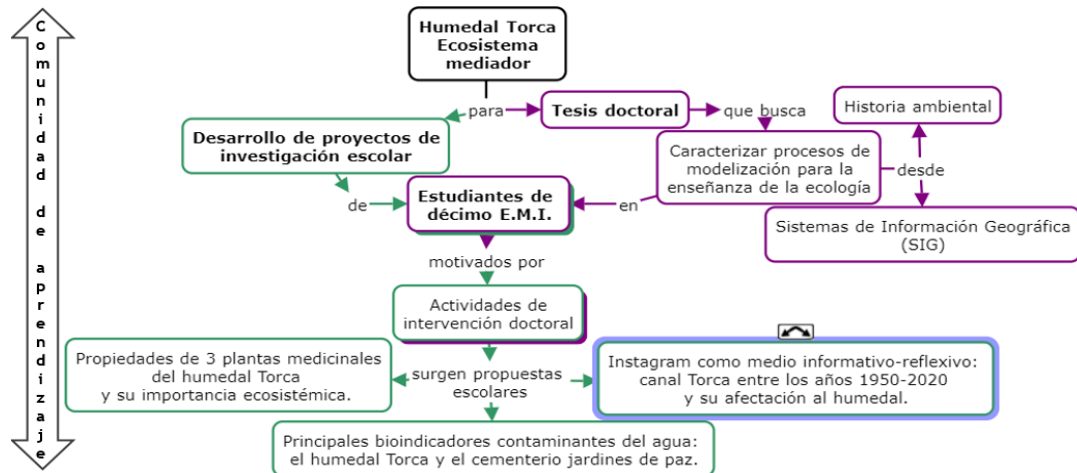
Comunidad de aprendizaje

Humedal Torca Ecosistema mediador

para

Tesis doctoral

que busca

Historia ambiental

Desarrollo de proyectos de investigación escolar

Caracterizar procesos de modelización para la enseñanza de la ecología

desde

de

Estudiantes de décimo E.M.I.

en

Sistemas de Información Geográfica (SIG)

motivados por

Actividades de intervención doctoral

Propiedades de 3 plantas medicinales del humedal Torca y su importancia ecosistémica.

surgen propuestas escolares

Instagram como medio informativo-reflexivo: canal Torca entre los años 1950-2020 y su afectación al humedal.

Principales bioindicadores contaminantes del agua: el humedal Torca y el cementerio jardines de paz.